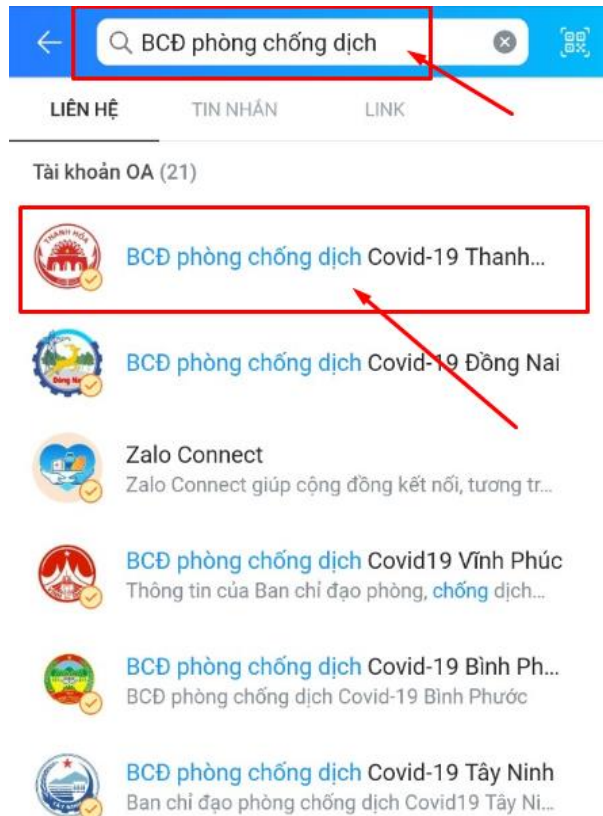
BCĐ phòng chống dịch

LIÊN HỆ TIN NHẮN LINK

Tài khoản OA (21)

THANH HÓA

BCĐ phòng chống dịch Covid-19 Thanh...

Đồng Nai

BCĐ phòng chống dịch Covid-19 Đồng Nai

Zalo Connect
Zalo Connect giúp cộng đồng kết nối, tương tr...

BCĐ phòng chống dịch Covid19 Vĩnh Phúc
Thông tin của Ban chỉ đạo phòng, chống dịch...

BCĐ phòng chống dịch Covid-19 Bình Ph...
BCĐ phòng chống dịch Covid-19 Bình Phước

BCĐ phòng chống dịch Covid-19 Tây Ninh
Ban chỉ đạo phòng chống dịch Covid19 Tây Ni...